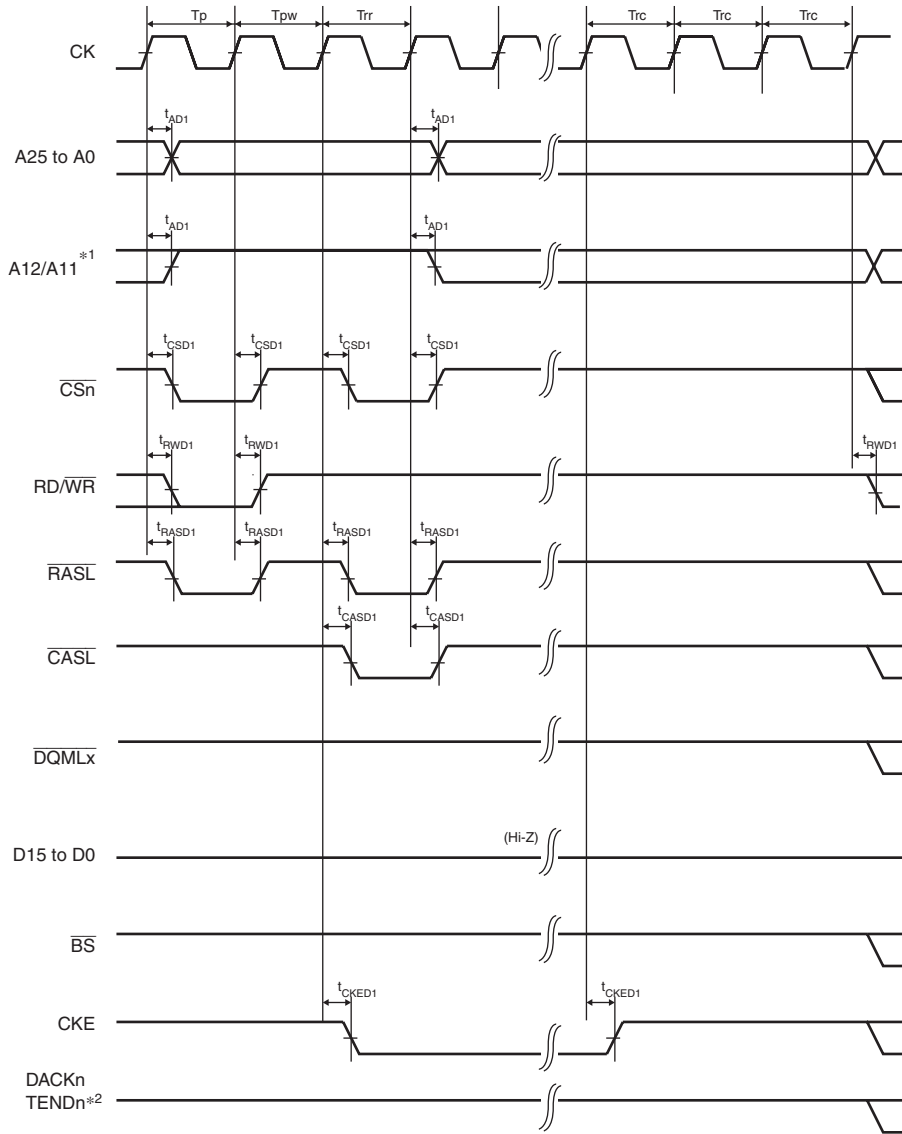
Tp
Tpw
Trr
Trc
Trc
Trc

CK

$t_{AD1}$
$t_{AD1}$
A25 to A0

$t_{AD1}$
$t_{AD1}$
A12/A11$^{*1}$

$t_{CSD1}$
$t_{CSD1}$
$t_{CSD1}$
$t_{CSD1}$
$\overline{CSn}$

$t_{RWD1}$
$t_{RWD1}$
$t_{RWD1}$
RD/$\overline{WR}$

$t_{RASD1}$
$t_{RASD1}$
$t_{RASD1}$
$t_{RASD1}$
$\overline{RASL}$

$t_{CASD1}$
$t_{CASD1}$
$\overline{CASL}$

$\overline{DQMLx}$

(Hi-Z)
D15 to D0

$\overline{BS}$

$t_{CKED1}$
$t_{CKED1}$
CKE

DACKn
TENDn$^{*2}$